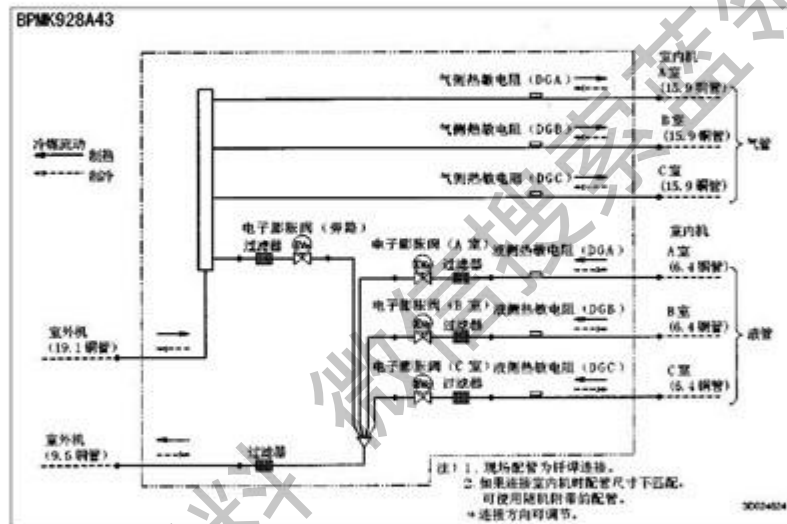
BPMK928A43

冷媒流动
制热
制冷

气侧热敏电阻（DGA）
气侧热敏电阻（DGB）
气侧热敏电阻（DGC）

室内机
A室
（15.9铜管）
B室
（15.9铜管）
C室
（15.9铜管）
气管

电子膨胀阀（旁路）
过滤器

电子膨胀阀（A室）
过滤器
液侧热敏电阻（DGA）
电子膨胀阀（B室）
过滤器
液侧热敏电阻（DGB）
电子膨胀阀（C室）
过滤器
液侧热敏电阻（DGC）

室内机
A室
（6.4铜管）
B室
（6.4铜管）
C室
（6.4铜管）
液管

室外机
（19.1铜管）

室外机
（9.5铜管）
过滤器

注：1．现场配管为钎焊连接。
2．如果连接室内机时配管尺寸下匹配，可使用随机附带的配管。
→连接方向可调节。

3D024824